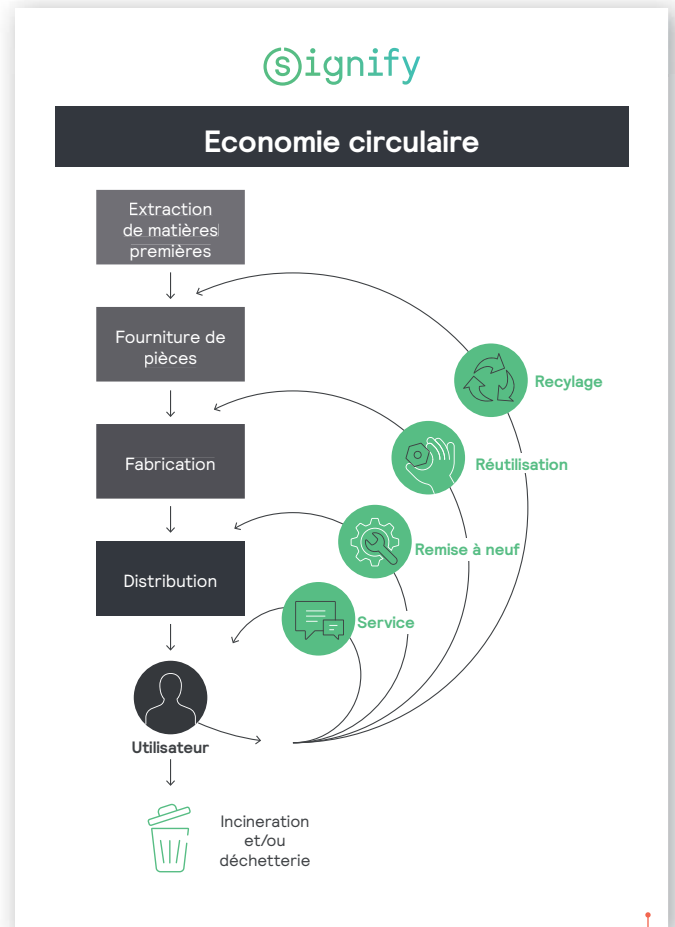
signify

Economie circulaire

Extraction de matières premières

Fourniture de pièces

Fabrication

Distribution

Utilisateur

Incineration et/ou déchetterie

Recylage

Réutilisation

Remise à neuf

Service